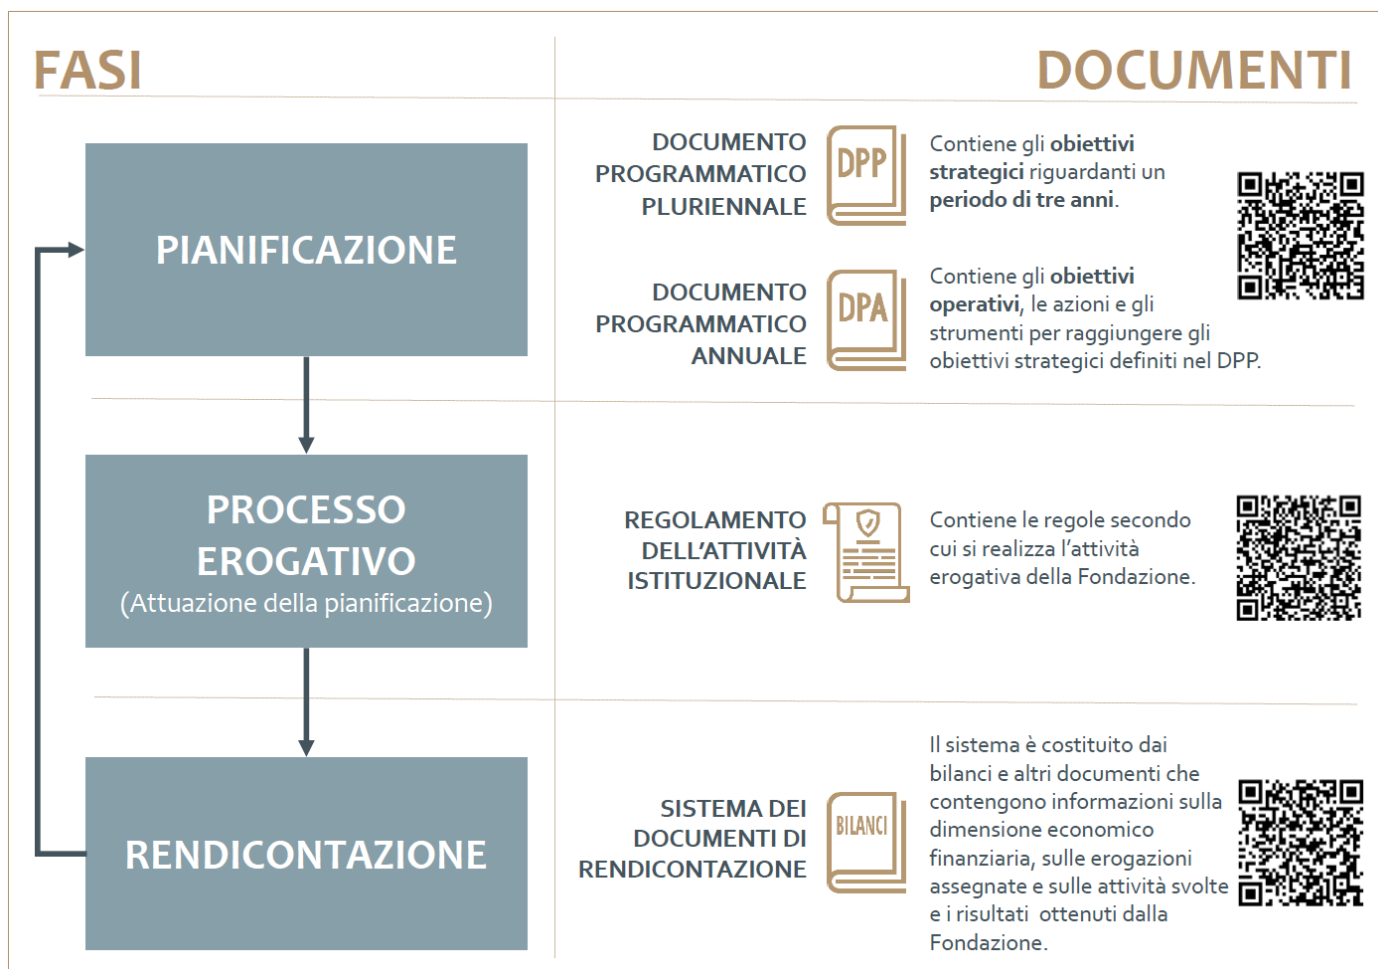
FASI

DOCUMENTI

PIANIFICAZIONE

PROCESSO EROGATIVO
(Attuazione della pianificazione)

RENDICONTAZIONE

DOCUMENTO PROGRAMMATICO PLURIENNALE

DPP

Contiene gli **obiettivi strategici** riguardanti un **periodo di tre anni**.

DOCUMENTO PROGRAMMATICO ANNUALE

DPA

Contiene gli **obiettivi operativi**, le azioni e gli strumenti per raggiungere gli obiettivi strategici definiti nel DPP.

REGOLAMENTO DELL'ATTIVITÀ ISTITUZIONALE

Contiene le regole secondo cui si realizza l'attività erogativa della Fondazione.

SISTEMA DEI DOCUMENTI DI RENDICONTAZIONE

BILANCI

Il sistema è costituito dai bilanci e altri documenti che contengono informazioni sulla dimensione economico finanziaria, sulle erogazioni assegnate e sulle attività svolte e i risultati ottenuti dalla Fondazione.